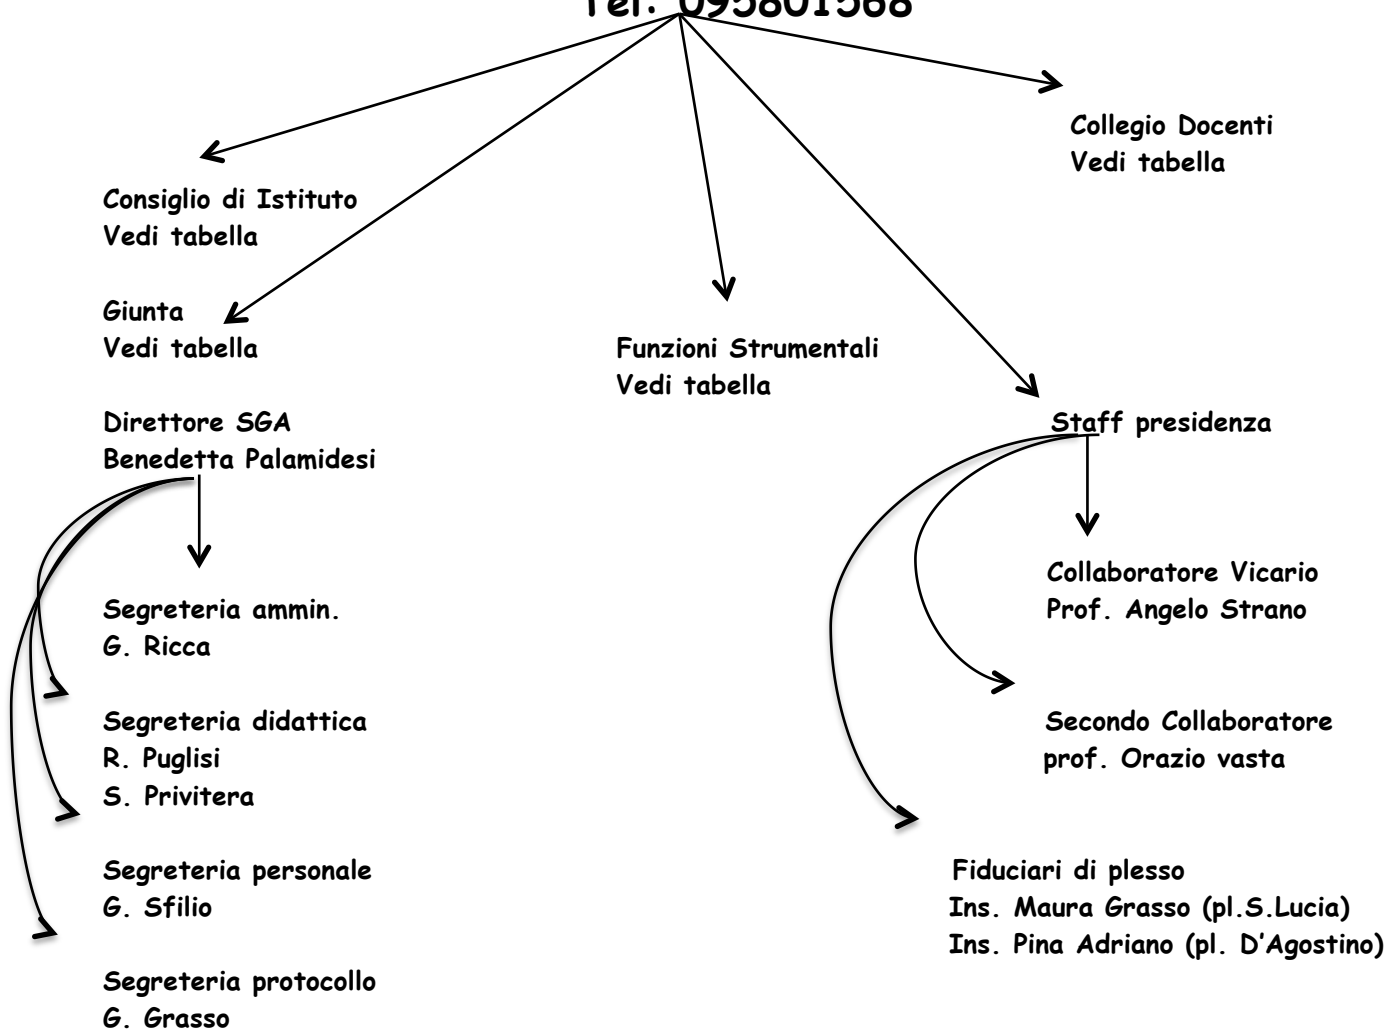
Tel. 095801568

Collegio Docenti
Vedi tabella

Consiglio di Istituto
Vedi tabella

Giunta
Vedi tabella

Funzioni Strumentali
Vedi tabella

Direttore SGA
Benedetta Palamidesi

Staff presidenza

Collaboratore Vicario
Prof. Angelo Strano

Segreteria ammin.
G. Ricca

Segreteria didattica
R. Puglisi
S. Privitera

Secondo Collaboratore
prof. Orazio vasta

Segreteria personale
G. Sfilio

Fiduciari di plesso
Ins. Maura Grasso (pl.S.Lucia)
Ins. Pina Adriano (pl. D'Agostino)

Segreteria protocollo
G. Grasso